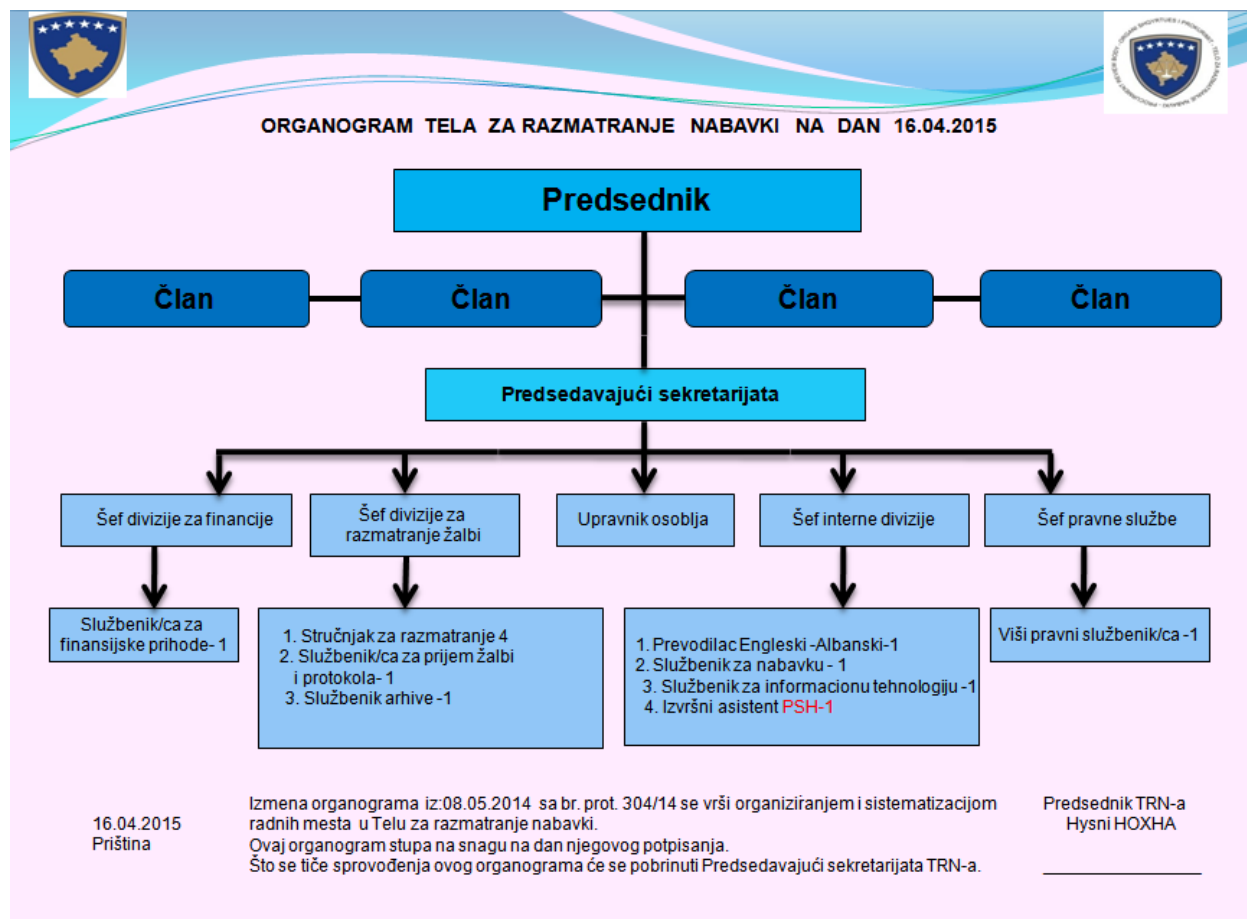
ORGANOGRAM TELA ZA RAZMATRANJE NABAVKI NA DAN 16.04.2015

Predsednik

Član

Član

Član

Član

Predsedavajući sekretarijata

Šef divizije za financije

Šef divizije za razmatranje žalbi

Upravnik osoblja

Šef interne divizije

Šef pravne službe

Službenik/ca za finansijske prihode- 1

1. Stručnjak za razmatranje 4
2. Službenik/ca za prijem žalbi i protokola- 1
3. Službenik arhive -1

1. Prevodilac Engleski -Albanski-1
2. Službenik za nabavku - 1
3. Službenik za informacionu tehnologiju -1
4. Izvršni asistent PSH-1

Viši pravni službenik/ca -1

16.04.2015
Priština

Izmena organograma iz:08.05.2014 sa br. prot. 304/14 se vrši organiziranjem i sistematizacijom radnih mesta u Telu za razmatranje nabavki.
Ovaj organogram stupa na snagu na dan njegovog potpisanja.
Što se tiče sprovođenja ovog organograma će se pobrinuti Predsedavajući sekretarijata TRN-a.

Predsednik TRN-a
Hysni HOXHA